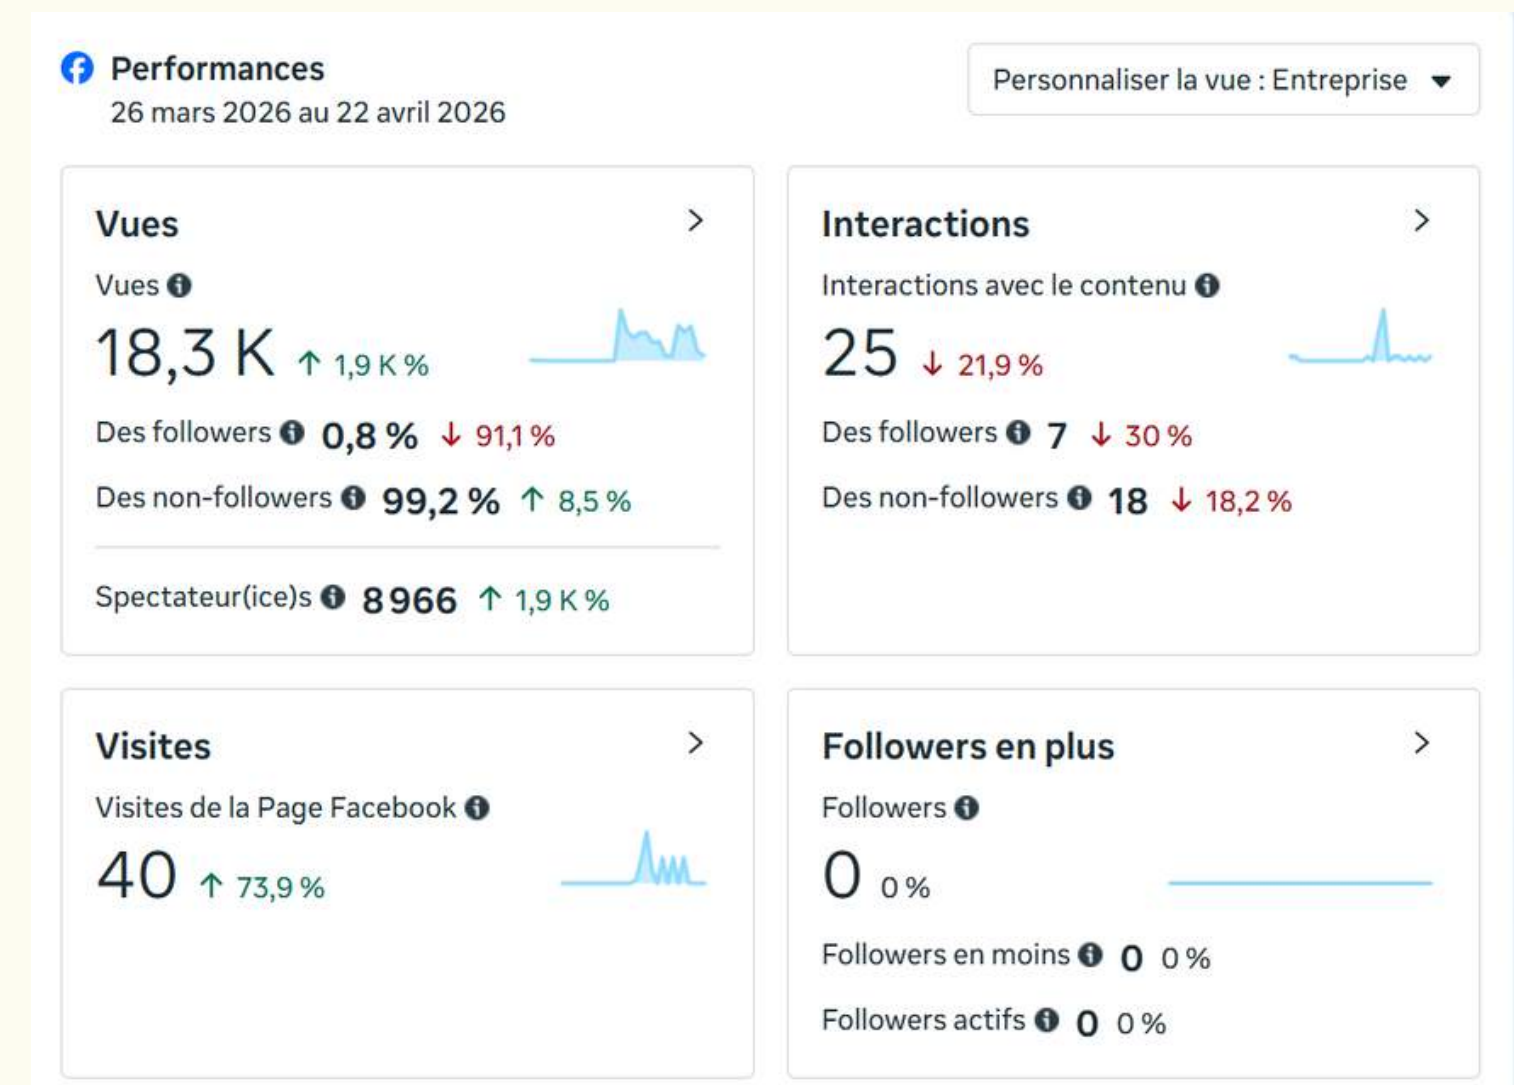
Performances
26 mars 2026 au 22 avril 2026

Personnaliser la vue : Entreprise

Vues
Vues
18,3 K ↑ 1,9 K %
Des followers 0,8 % ↓ 91,1 %
Des non-followers 99,2 % ↑ 8,5 %
Spectateur(ice)s 8 966 ↑ 1,9 K %

Interactions
Interactions avec le contenu
25 ↓ 21,9 %
Des followers 7 ↓ 30 %
Des non-followers 18 ↓ 18,2 %

Visites
Visites de la Page Facebook
40 ↑ 73,9 %

Followers en plus
Followers
0 0 %
Followers en moins 0 0 %
Followers actifs 0 0 %